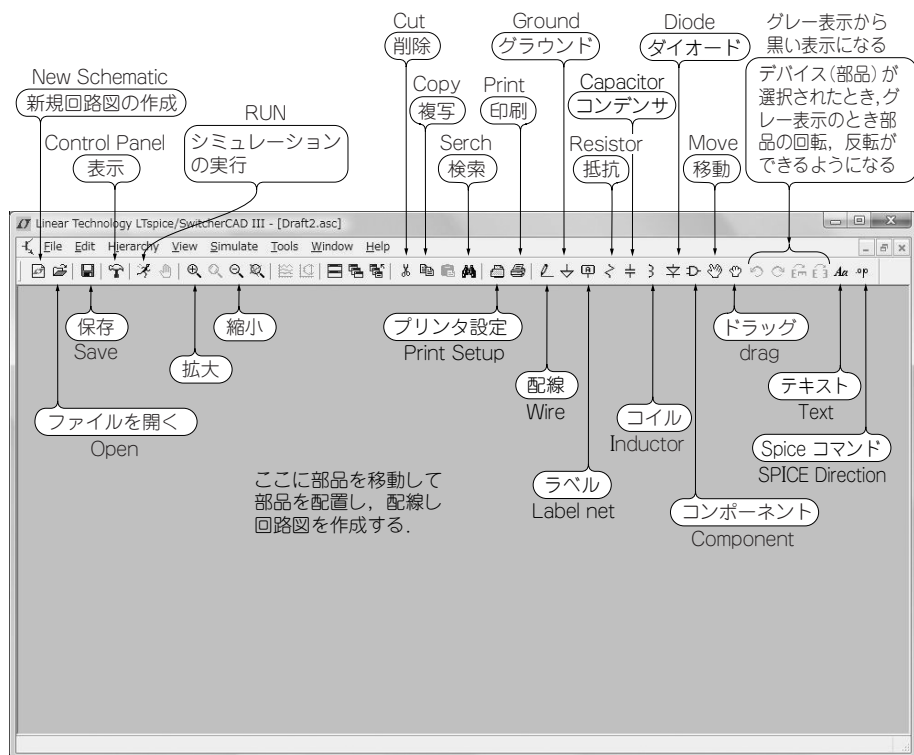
Cut
削除

Ground
グラウンド

Diode
ダイオード

グレー表示から
黒い表示になる

New Schematic
新規回路図の作成

Copy
複写

Print
印刷

Capacitor
コンデンサ

デバイス(部品)が選択されたとき,グレー表示のとき部品の回転,反転ができるようになる

RUN
シミュレーションの実行

Control Panel
表示

Serch
検索

Resistor
抵抗

Move
移動

Linear Technology LTspice/SwitcherCAD III - [Draft2.asc]

File Edit Hierarchy View Simulate Tools Window Help

Aa .op

保存
Save

縮小

拡大

プリンタ設定
Print Setup

ドラッグ
drag

配線
Wire

テキスト
Text

ファイルを開く
Open

コイル
Inductor

Spice コマンド
SPICE Direction

ここに部品を移動して部品を配置し，配線し回路図を作成する.

ラベル
Label net

コンポーネント
Component